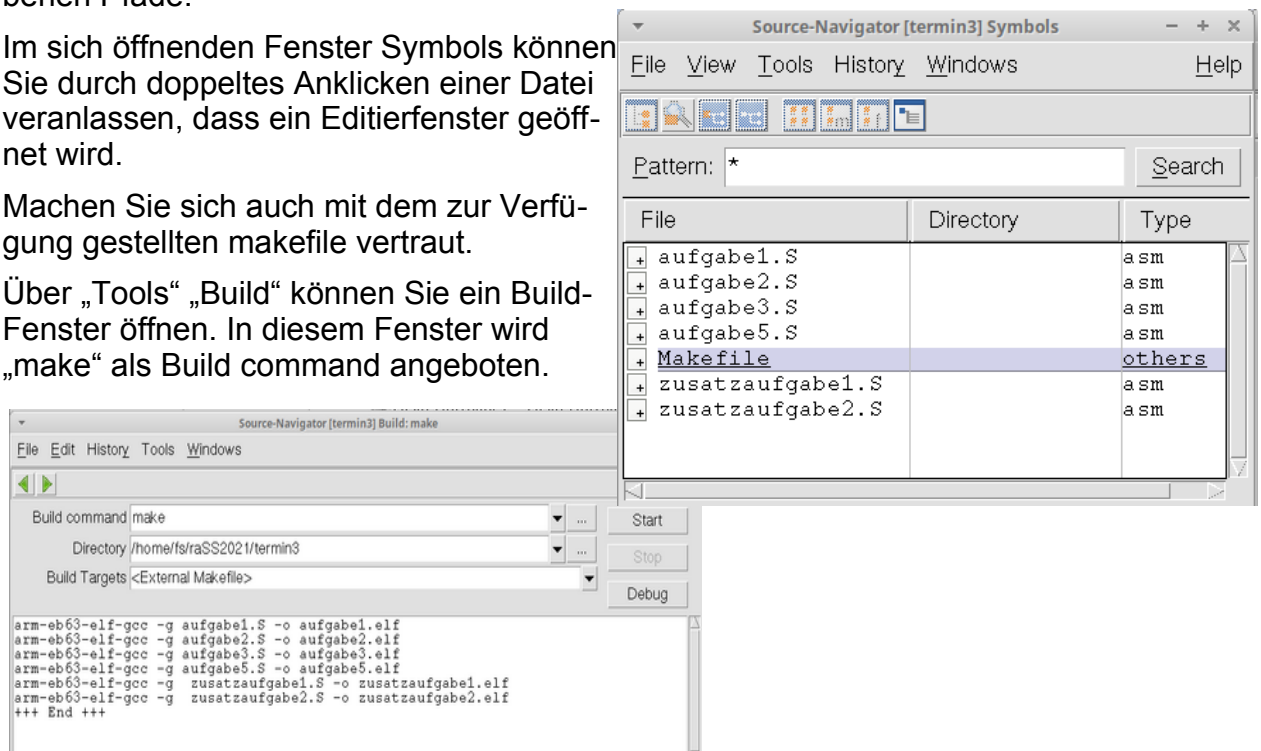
benen Pfade.

Im sich öffnenden Fenster Symbols können Sie durch doppeltes Anklicken einer Datei veranlassen, dass ein Editierfenster geöffnet wird.

Machen Sie sich auch mit dem zur Verfügung gestellten makefile vertraut.

Über „Tools" „Build" können Sie ein Build-Fenster öffnen. In diesem Fenster wird „make" als Build command angeboten.

Source-Navigator [termin3] Symbols

File View Tools History Windows Help

Pattern: * Search

| File | Directory | Type |
|---|---|---|
| aufgabe1.S | | asm |
| aufgabe2.S | | asm |
| aufgabe3.S | | asm |
| aufgabe5.S | | asm |
| Makefile | | others |
| zusatzaufgabe1.S | | asm |
| zusatzaufgabe2.S | | asm |

Source-Navigator [termin3] Build: make

File Edit History Tools Windows

Build command make
Directory /home/fs/raSS2021/termin3
Build Targets <External Makefile>

Start
Stop
Debug

arm-eb63-elf-gcc -g aufgabe1.S -o aufgabe1.elf
arm-eb63-elf-gcc -g aufgabe2.S -o aufgabe2.elf
arm-eb63-elf-gcc -g aufgabe3.S -o aufgabe3.elf
arm-eb63-elf-gcc -g aufgabe5.S -o aufgabe5.elf
arm-eb63-elf-gcc -g zusatzaufgabe1.S -o zusatzaufgabe1.elf
arm-eb63-elf-gcc -g zusatzaufgabe2.S -o zusatzaufgabe2.elf
+++ End +++